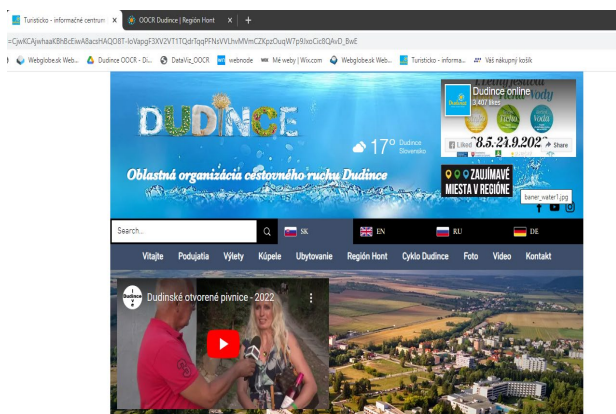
Turisticko - informačné centrum | × OOCR Dudince | Región Hont × +

=CjwKCAjwhaaKBhBcEiwA8acsHAQD8T-loVapgF3XV2VT1TQdrTqqPFNsVVLhvMVmCZKpzOuqW7p9ixoCic8QAvD_BwE

Webglobe.sk Web... Dudince OOCR - Di... DataViz_OOCR webnode Mé weby | Wix.com Webglobe.sk Web... Turisticko - informa... Váš nákupný košík

DUDINCE

17° Dudince Slovensko

Oblastná organizácia cestovného ruchu Dudince

Dudince online
3,407 likes

Liked Share

8.5.-24.9.2022

ZAUJÍMAVÉ MIESTA V REGIÓNE

baner_water1.jpg

Search...

SK EN RU DE

Vitajte Podujatia Výlety Kúpele Ubytovanie Región Hont Cyklo Dudince Foto Video Kontakt

Dudinské otvorené pivnice - 2022

dudince